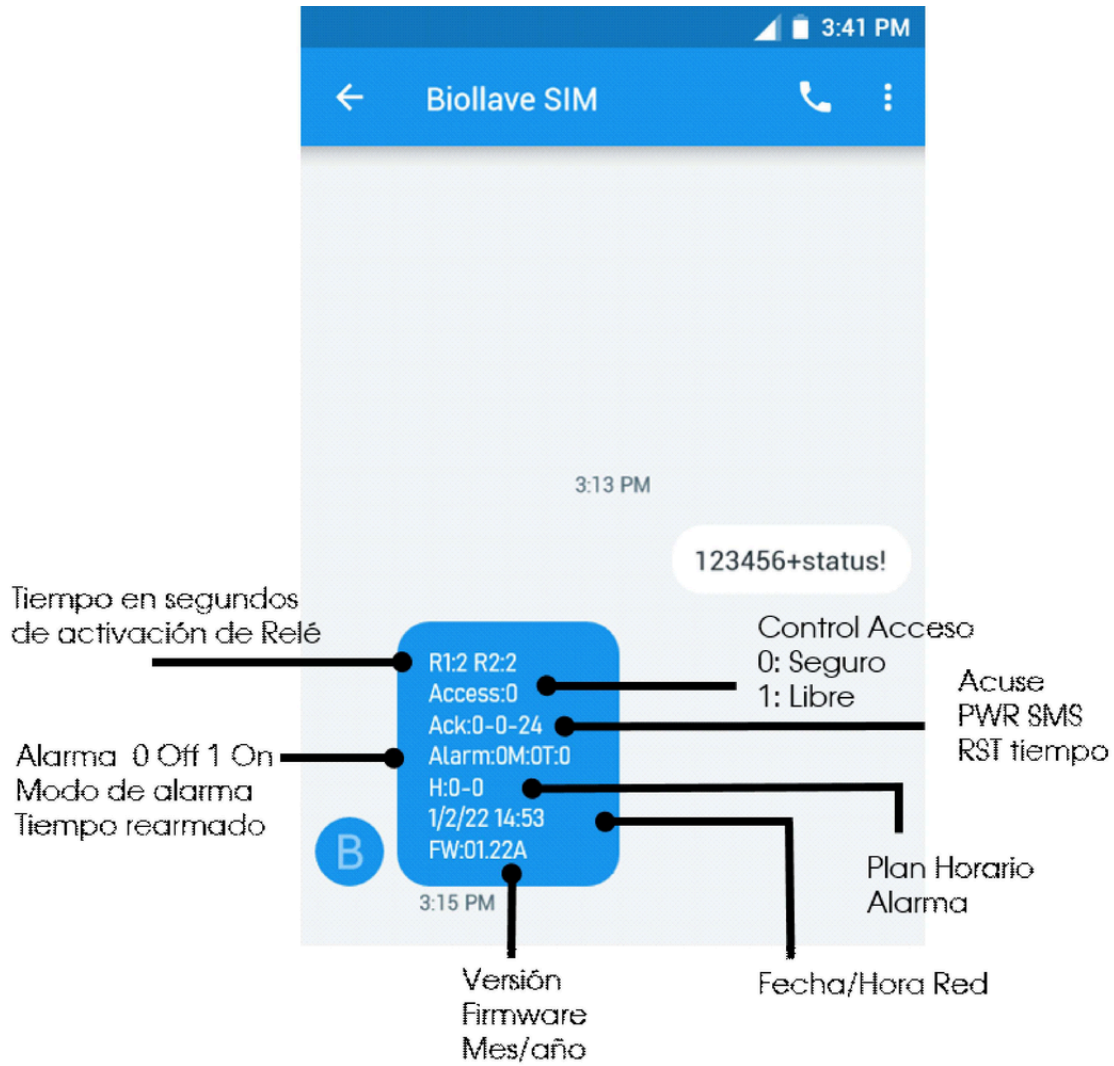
3:41 PM

Biollave SIM

3:13 PM

123456+status!

Tiempo en segundos de activación de Relé

Control Acceso
0: Seguro
1: Libre

Acuse
PWR SMS
RST tiempo

R1:2 R2:2
Access:0
Ack:0-0-24
Alarm:0M:0T:0
H:0-0
1/2/22 14:53
FW:01.22A

Alarma 0 Off 1 On
Modo de alarma
Tiempo rearmado

B

3:15 PM

Plan Horario
Alarma

Versión
Firmware
Mes/año

Fecha/Hora Red